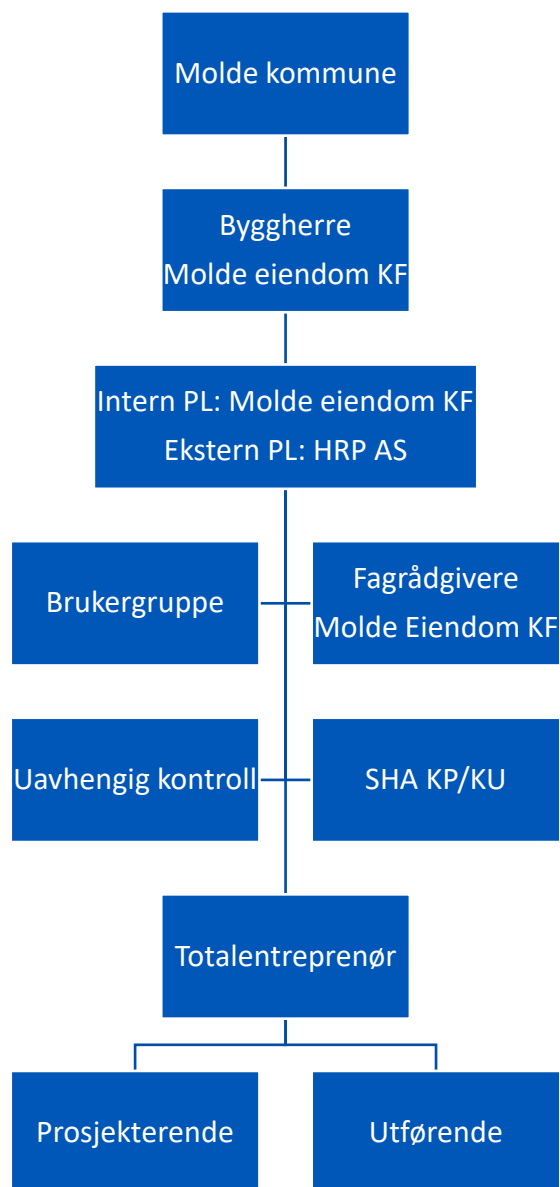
Molde kommune

Byggherre
Molde eiendom KF

Intern PL: Molde eiendom KF
Ekstern PL: HRP AS

Brukergruppe

Fagrådgivere
Molde Eiendom KF

Uavhengig kontroll

SHA KP/KU

Totalentreprenør

Prosjekterende

Utførende